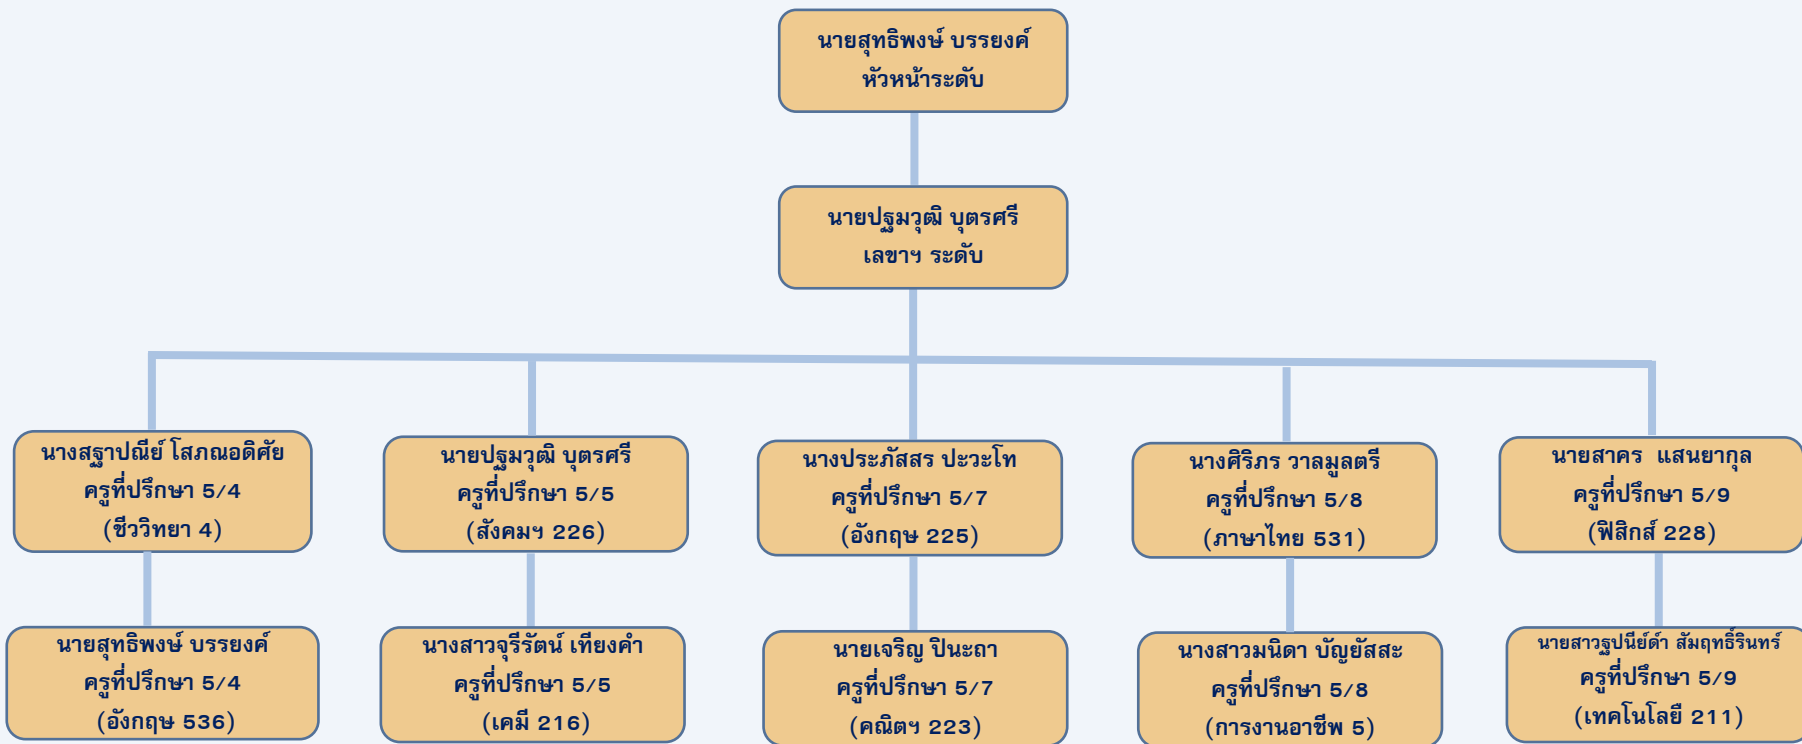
นายสุทธิพงษ์ บรรยงค์
หัวหน้าระดับ

นายปฐมวุฒิ บุตรศรี
เลขาฯ ระดับ

นางสฐาปณีย์ โสภณอดิศัย
ครูที่ปรึกษา 5/4
(ชีววิทยา 4)

นายปฐมวุฒิ บุตรศรี
ครูที่ปรึกษา 5/5
(สังคมฯ 226)

นางประภัสสร ปะวะโท
ครูที่ปรึกษา 5/7
(อังกฤษ 225)

นางศิริภร วาลมูลตรี
ครูที่ปรึกษา 5/8
(ภาษาไทย 531)

นายสาคร แสนยากุล
ครูที่ปรึกษา 5/9
(ฟิสิกส์ 228)

นายสุทธิพงษ์ บรรยงค์
ครูที่ปรึกษา 5/4
(อังกฤษ 536)

นางสาวจุรีรัตน์ เทียงคำ
ครูที่ปรึกษา 5/5
(เคมี 216)

นายเจริญ ปินะถา
ครูที่ปรึกษา 5/7
(คณิตฯ 223)

นางสาวมนิดา บัญยัสสะ
ครูที่ปรึกษา 5/8
(การงานอาชีพ 5)

นายสาวฐปนีย์ดำ สัมฤทธิ์รินทร์
ครูที่ปรึกษา 5/9
(เทคโนโลยี 211)